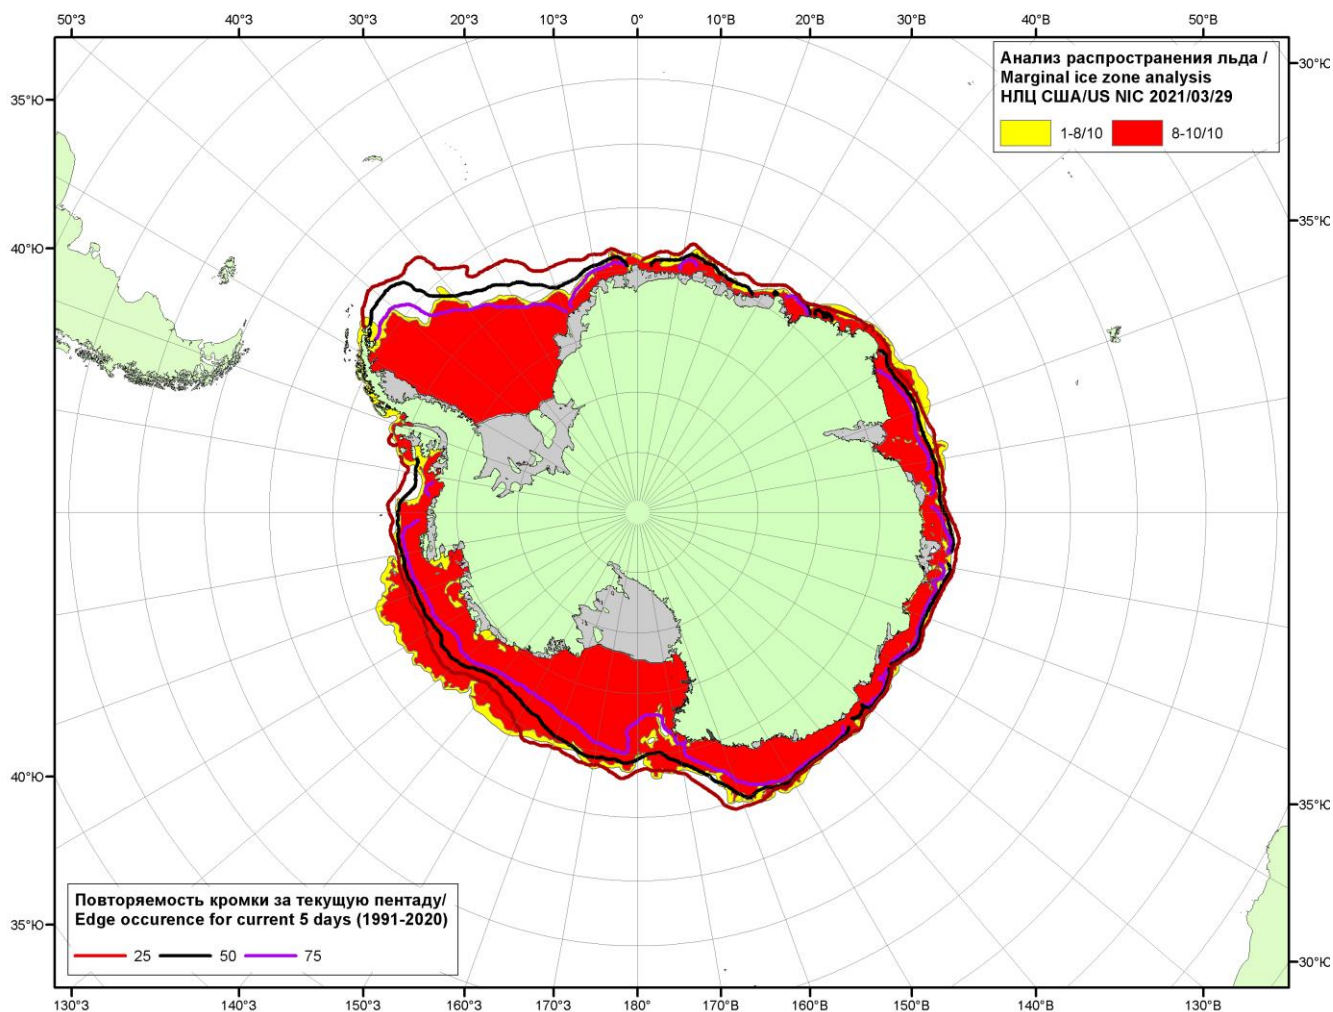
50°З 40°З 30°З 20°З 10°З 0° 10°В 20°В 30°В 40°В 50°В

35°Ю
40°Ю
40°Ю
35°Ю

30°Ю
35°Ю
35°Ю
30°Ю

Анализ распространения льда / Marginal ice zone analysis НЛЦ США/US NIC 2021/03/29

1-8/10 8-10/10

Повторяемость кромки за текущую пентаду/ Edge occurence for current 5 days (1991-2020)

25 50 75

130°З 140°З 150°З 160°З 170°З 180° 170°В 160°В 150°В 140°В 130°В